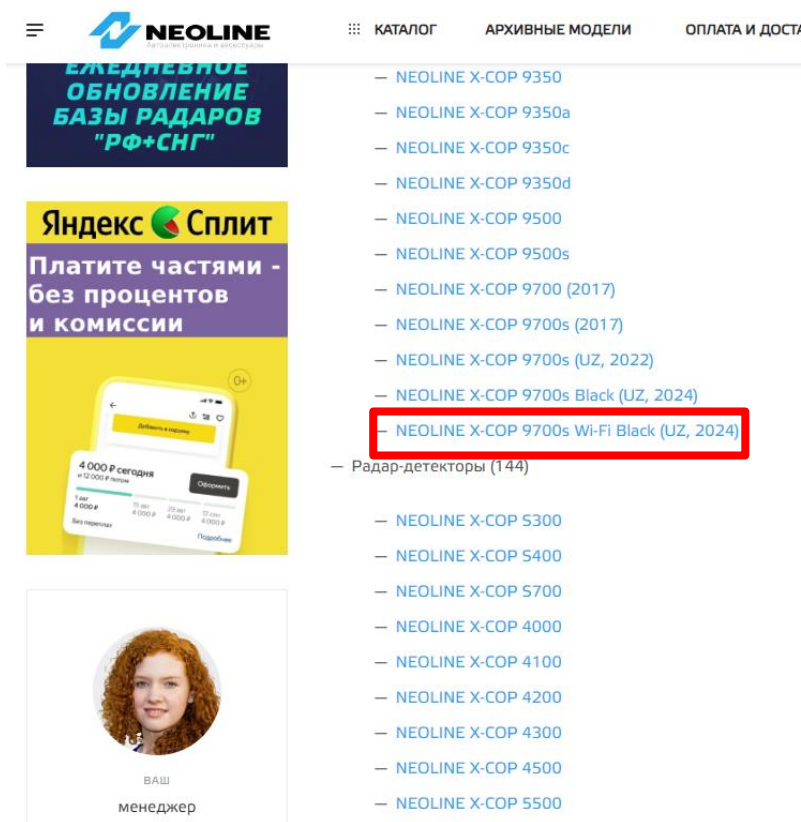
NEOLINE
Автоэлектроника и аксессуары

КАТАЛОГ АРХИВНЫЕ МОДЕЛИ ОПЛАТА И ДОСТА

ЕЖЕДНЕВНОЕ ОБНОВЛЕНИЕ БАЗЫ РАДАРОВ "РФ+СНГ"

Яндекс Сплит
Платите частями - без процентов и комиссии

0+

Добавить в корзину

4 000 ₽ сегодня
и 12 000 ₽ потом

Оформить

1 авг 4 000 ₽
15 авг 4 000 ₽
29 авг 4 000 ₽
12 сен 4 000 ₽

Без переплат
Подробнее

ваш
менеджер

— NEOLINE X-COP 9350
— NEOLINE X-COP 9350a
— NEOLINE X-COP 9350c
— NEOLINE X-COP 9350d
— NEOLINE X-COP 9500
— NEOLINE X-COP 9500s
— NEOLINE X-COP 9700 (2017)
— NEOLINE X-COP 9700s (2017)
— NEOLINE X-COP 9700s (UZ, 2022)
— NEOLINE X-COP 9700s Black (UZ, 2024)
— NEOLINE X-COP 9700s Wi-Fi Black (UZ, 2024)
— Радар-детекторы (144)
— NEOLINE X-COP S300
— NEOLINE X-COP S400
— NEOLINE X-COP S700
— NEOLINE X-COP 4000
— NEOLINE X-COP 4100
— NEOLINE X-COP 4200
— NEOLINE X-COP 4300
— NEOLINE X-COP 4500
— NEOLINE X-COP 5500